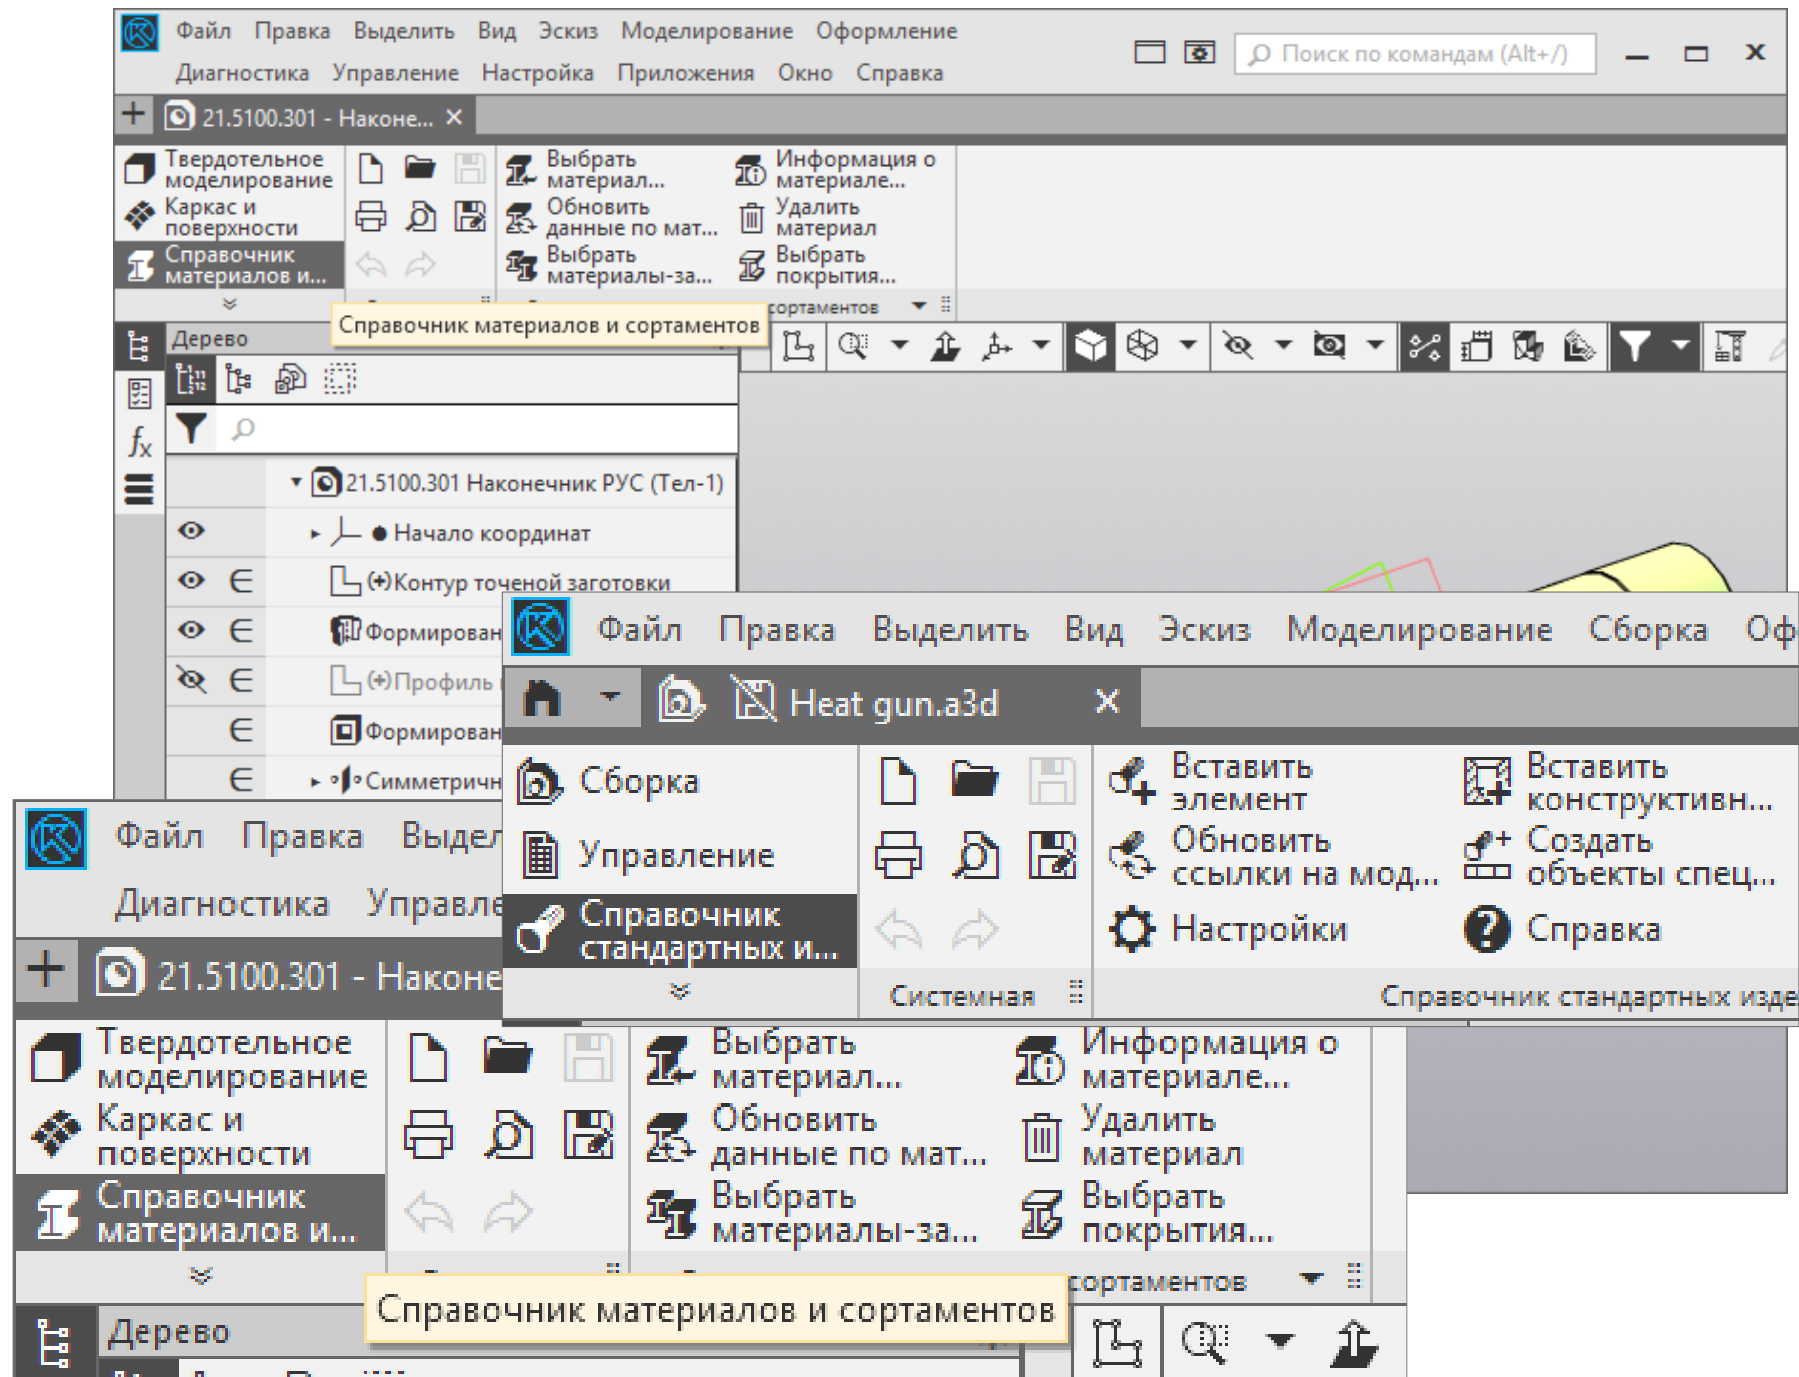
Файл Правка Выделить Вид Эскиз Моделирование Оформление
Диагностика Управление Настройка Приложения Окно Справка
Поиск по командам (Alt+/)

21.5100.301 - Наконе... ×

Твердотельное моделирование
Каркас и поверхности
Справочник материалов и...

Выбрать материал...
Обновить данные по мат...
Выбрать материалы-за...
Информация о материале...
Удалить материал
Выбрать покрытия...
сортаментов

Справочник материалов и сортаментов

Дерево

21.5100.301 Наконечник РУС (Тел-1)
Начало координат
(+)Контур точеной заготовки
Формирован
(+)Профиль
Формирован
Симметричн

Файл Правка Выделить Вид Эскиз Моделирование Сборка Оф

Heat gun.a3d ×

Сборка
Управление
Справочник стандартных и...

Вставить элемент
Обновить ссылки на мод...
Настройки
Вставить конструктивн...
Создать объекты спец...
Справка

Системная
Справочник стандартных изде

Файл Правка Выдел
Диагностика Управле

21.5100.301 - Наконе

Твердотельное моделирование
Каркас и поверхности
Справочник материалов и...

Выбрать материал...
Обновить данные по мат...
Выбрать материалы-за...
Информация о материале...
Удалить материал
Выбрать покрытия...
сортаментов

Справочник материалов и сортаментов

Дерево